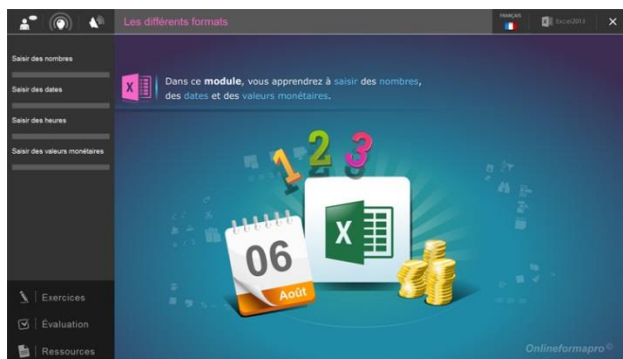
Les différents formats

FRANÇAIS

Excel2013

Saisir des nombres

Saisir des dates

Saisir des heures

Saisir des valeurs monétaires

Dans ce **module**, vous apprendrez à saisir des nombres, des dates et des valeurs monétaires.

1 2 3

06

Août

Exercices

Évaluation

Ressources

Onlineformapro©